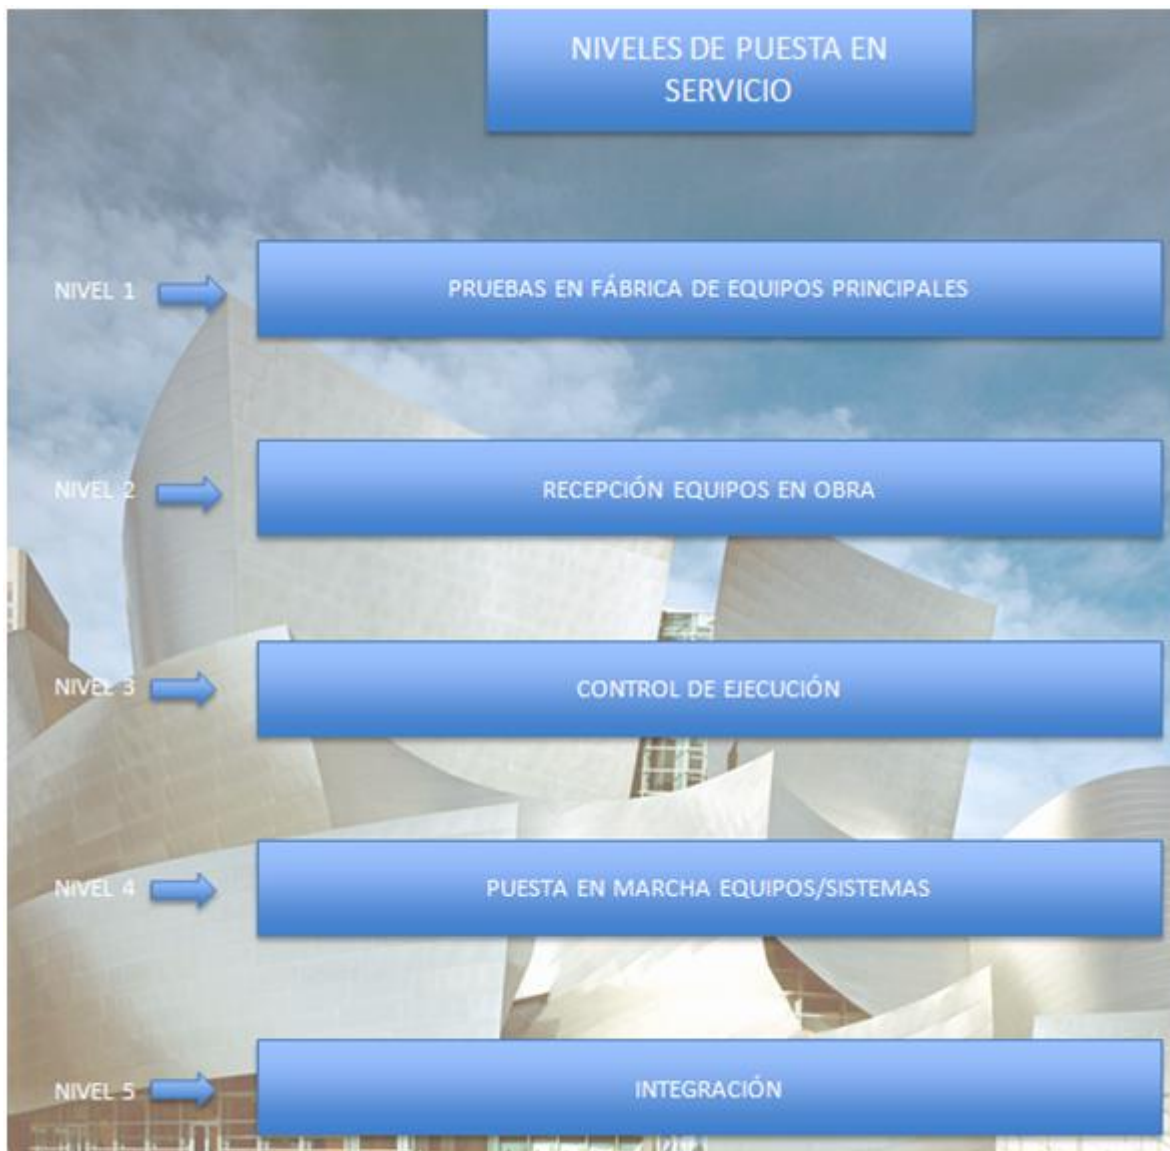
NIVELES DE PUESTA EN SERVICIO

NIVEL 1

PRUEBAS EN FÁBRICA DE EQUIPOS PRINCIPALES

NIVEL 2

RECEPCIÓN EQUIPOS EN OBRA

NIVEL 3

CONTROL DE EJECUCIÓN

NIVEL 4

PUESTA EN MARCHA EQUIPOS/SISTEMAS

NIVEL 5

INTEGRACIÓN